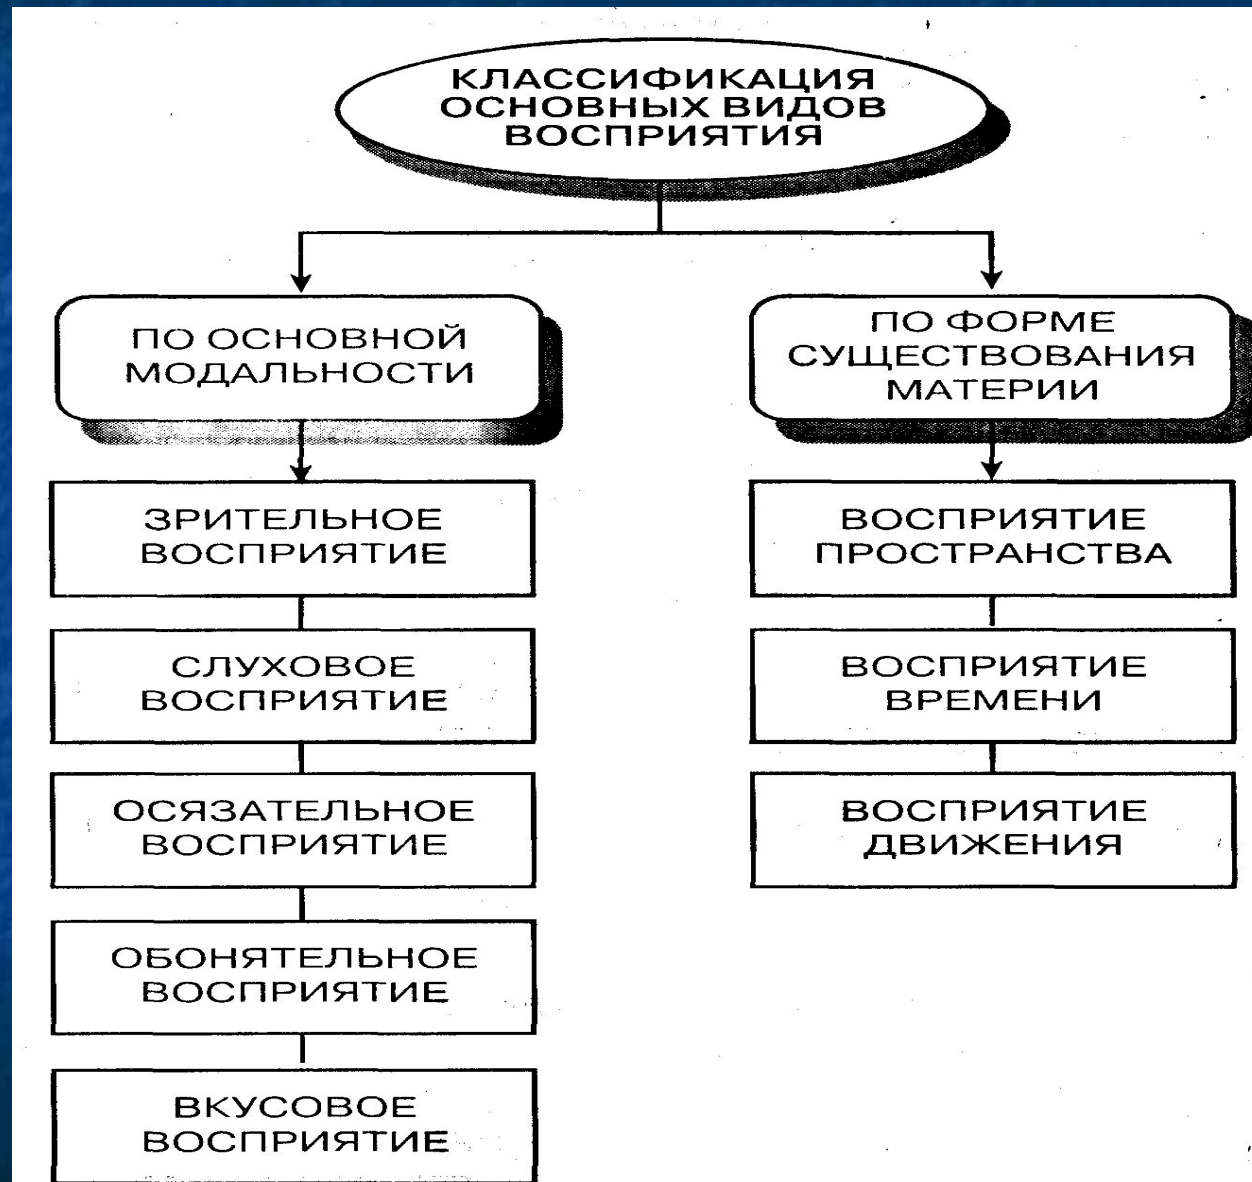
КЛАССИФИКАЦИЯ ОСНОВНЫХ ВИДОВ ВОСПРИЯТИЯ

ПО ОСНОВНОЙ МОДАЛЬНОСТИ

ЗРИТЕЛЬНОЕ ВОСПРИЯТИЕ

СЛУХОВОЕ ВОСПРИЯТИЕ

ОСЯЗАТЕЛЬНОЕ ВОСПРИЯТИЕ

ОБОНЯТЕЛЬНОЕ ВОСПРИЯТИЕ

ВКУСОВОЕ ВОСПРИЯТИЕ

ПО ФОРМЕ СУЩЕСТВОВАНИЯ МАТЕРИИ

ВОСПРИЯТИЕ ПРОСТРАНСТВА

ВОСПРИЯТИЕ ВРЕМЕНИ

ВОСПРИЯТИЕ ДВИЖЕНИЯ